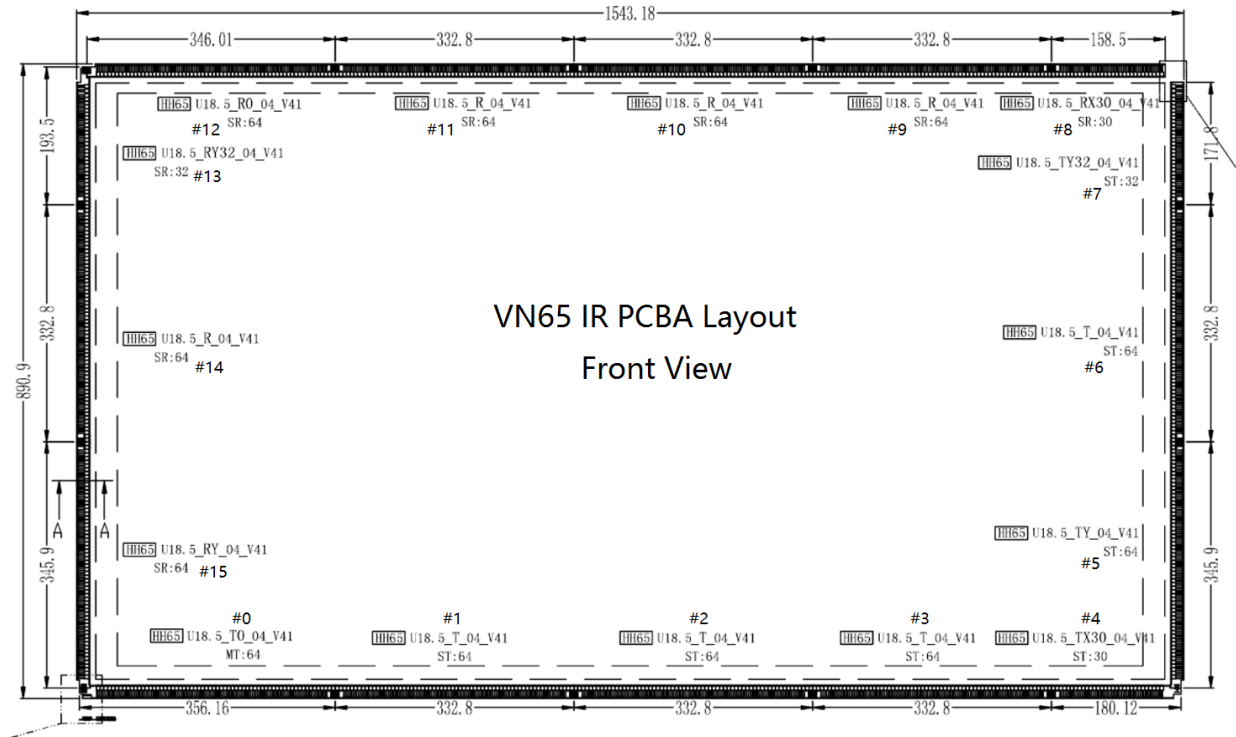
1543.18

346.01 332.8 332.8 332.8 158.5

HH65 U18.5_R0_04_V41
SR:64
#12

HH65 U18.5_R_04_V41
SR:64
#11

HH65 U18.5_R_04_V41
SR:64
#10

HH65 U18.5_R_04_V41
SR:64
#9

HH65 U18.5_RX30_04_V41
SR:30
#8

193.5

171.8

HH65 U18.5_RY32_04_V41
SR:32 #13

HH65 U18.5_TY32_04_V41
ST:32
#7

VN65 IR PCBA Layout

Front View

332.8

890.9

332.8

HH65 U18.5_R_04_V41
SR:64 #14

HH65 U18.5_T_04_V41
ST:64
#6

A A

345.9

345.9

HH65 U18.5_RY_04_V41
SR:64 #15

HH65 U18.5_TY_04_V41
ST:64
#5

#0
HH65 U18.5_T0_04_V41
MT:64

#1
HH65 U18.5_T_04_V41
ST:64

#2
HH65 U18.5_T_04_V41
ST:64

#3
HH65 U18.5_T_04_V41
ST:64

#4
HH65 U18.5_TX30_04_V41
ST:30

356.16 332.8 332.8 332.8 180.12